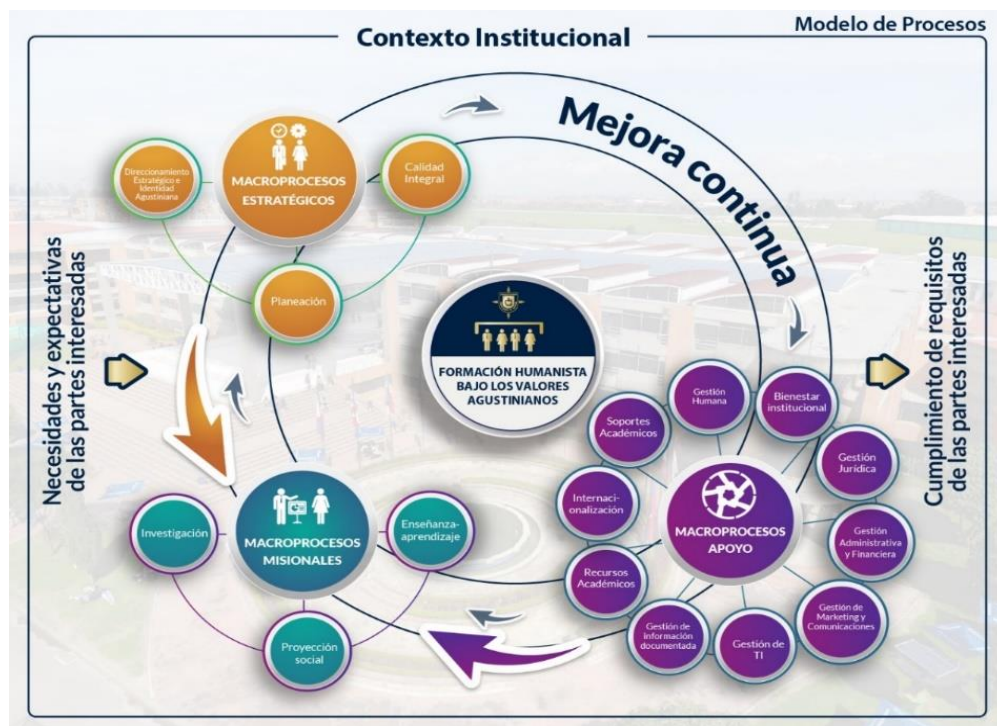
Modelo de Procesos

Contexto Institucional

Mejora continua

Necesidades y expectativas de las partes interesadas

Cumplimiento de requisitos de las partes interesadas

MACROPROCESOS ESTRATÉGICOS

Direccionamiento Estratégico e Identidad Agustiniana

Calidad Integral

Planeación

FORMACIÓN HUMANISTA BAJO LOS VALORES AGUSTINIANOS

MACROPROCESOS MISIONALES

Investigación

Enseñanza-aprendizaje

Proyección social

MACROPROCESOS APOYO

Soportes Académicos

Gestión Humana

Bienestar institucional

Gestión Jurídica

Gestión Administrativa y Financiera

Gestión de Marketing y Comunicaciones

Gestión de TI

Gestión de Información documentada

Recursos Académicos

Internacionalización